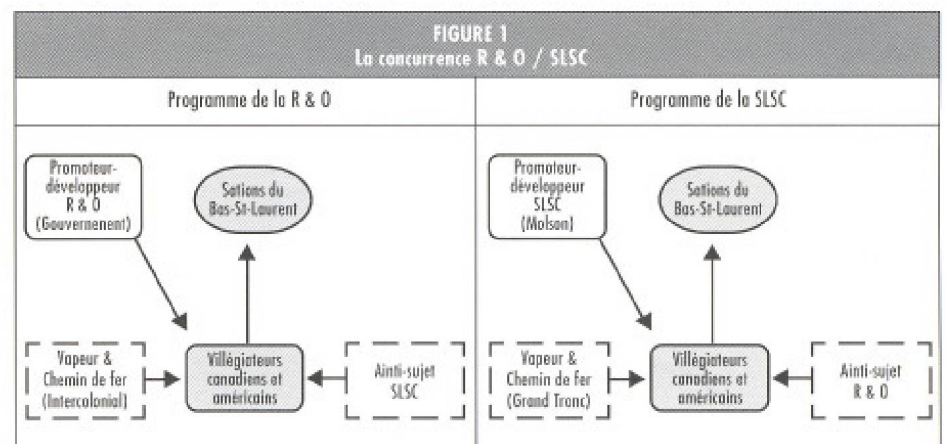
FIGURE 1
La concurrence R & O / SLSC

Programme de la R & O

Promoteur-développeur R & O (Gouvernement)

Sations du Bas-St-Laurent

Vapeur & Chemin de fer (Intercolonial)

Villégiateurs canadiens et américains

Ainti-sujet SLSC

Programme de la SLSC

Promoteur-développeur SLSC (Molson)

Sations du Bas-St-Laurent

Vapeur & Chemin de fer (Grand Tronc)

Villégiateurs canadiens et américains

Ainti-sujet R & O